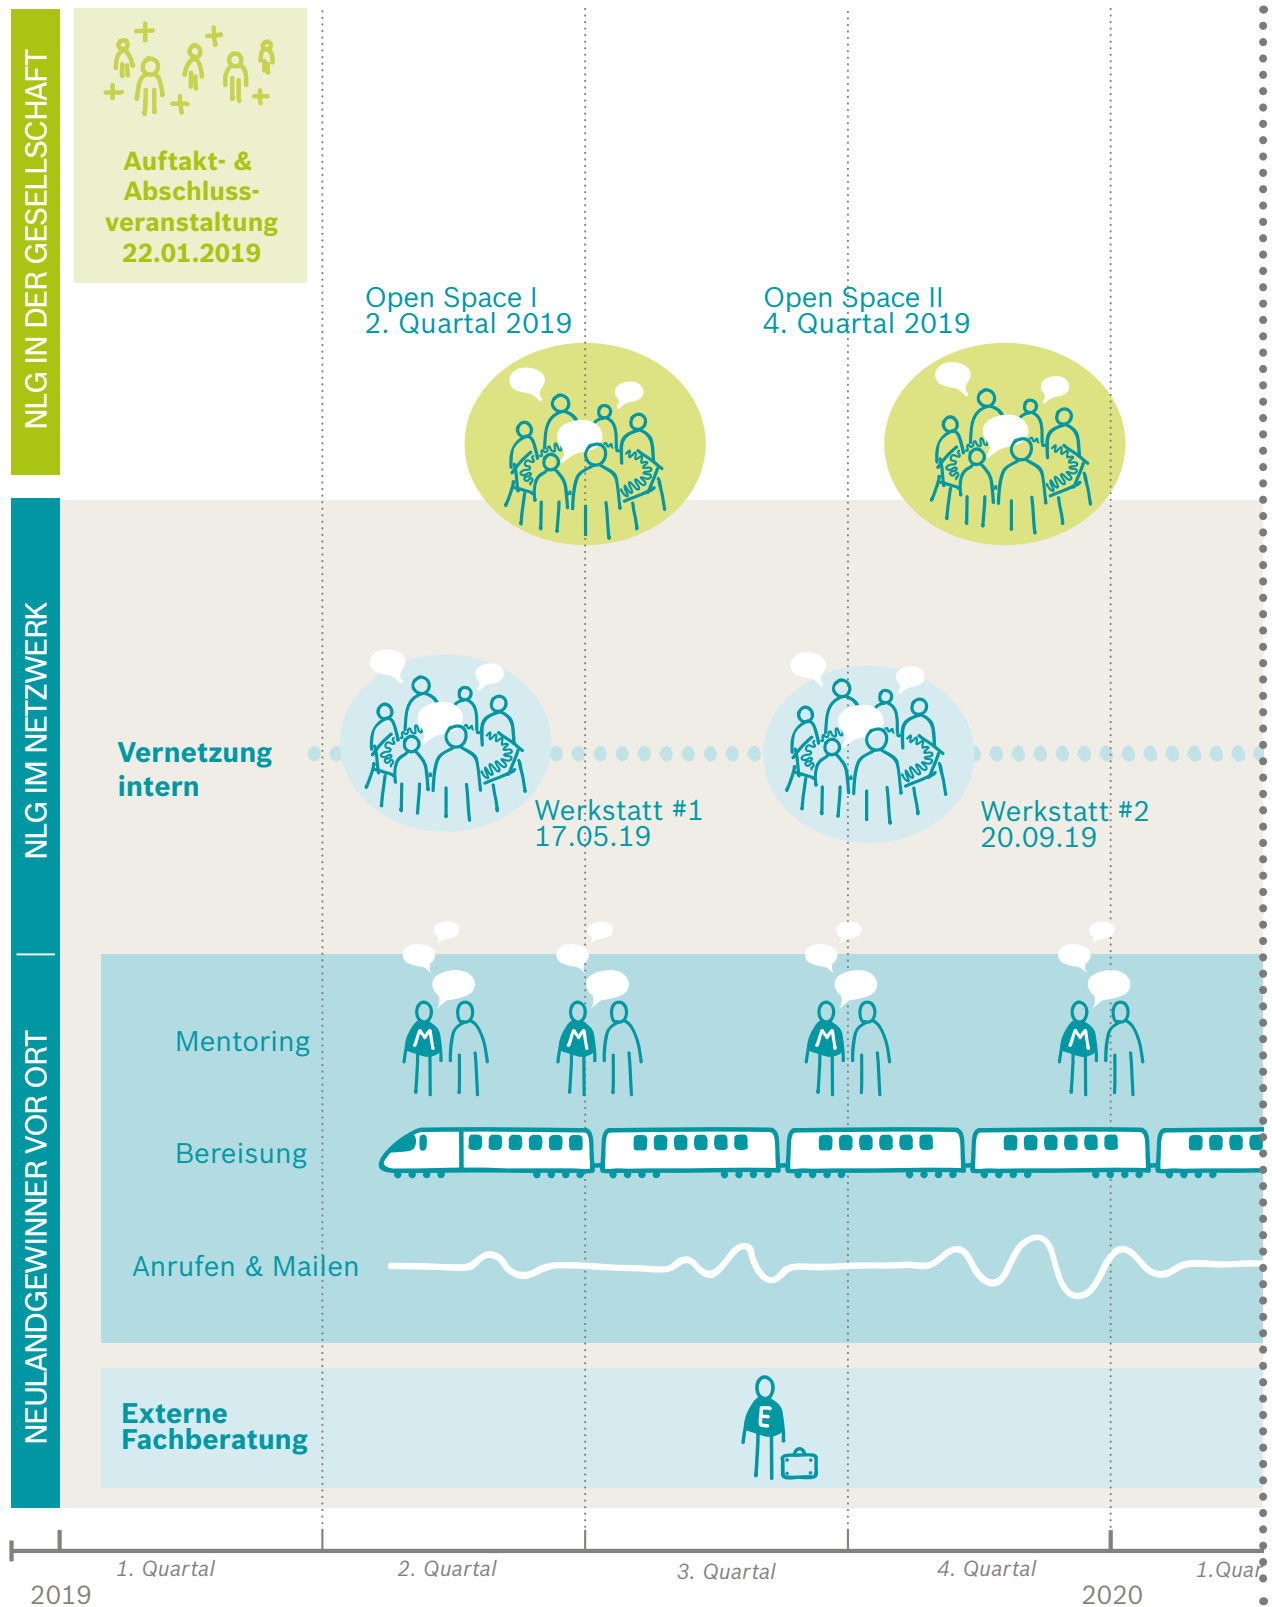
NLG IN DER GESELLSCHAFT

Auftakt- & Abschluss-veranstaltung 22.01.2019

Open Space I
2. Quartal 2019

Open Space II
4. Quartal 2019

NLG IM NETZWERK

Vernetzung intern

Werkstatt #1
17.05.19

Werkstatt #2
20.09.19

NEULANDGEWINNER VOR ORT

Mentoring

M M M M

Bereisung

Anrufen & Mailen

Externe Fachberatung

E

1. Quartal
2. Quartal
3. Quartal
4. Quartal
1.Quar

2019
2020